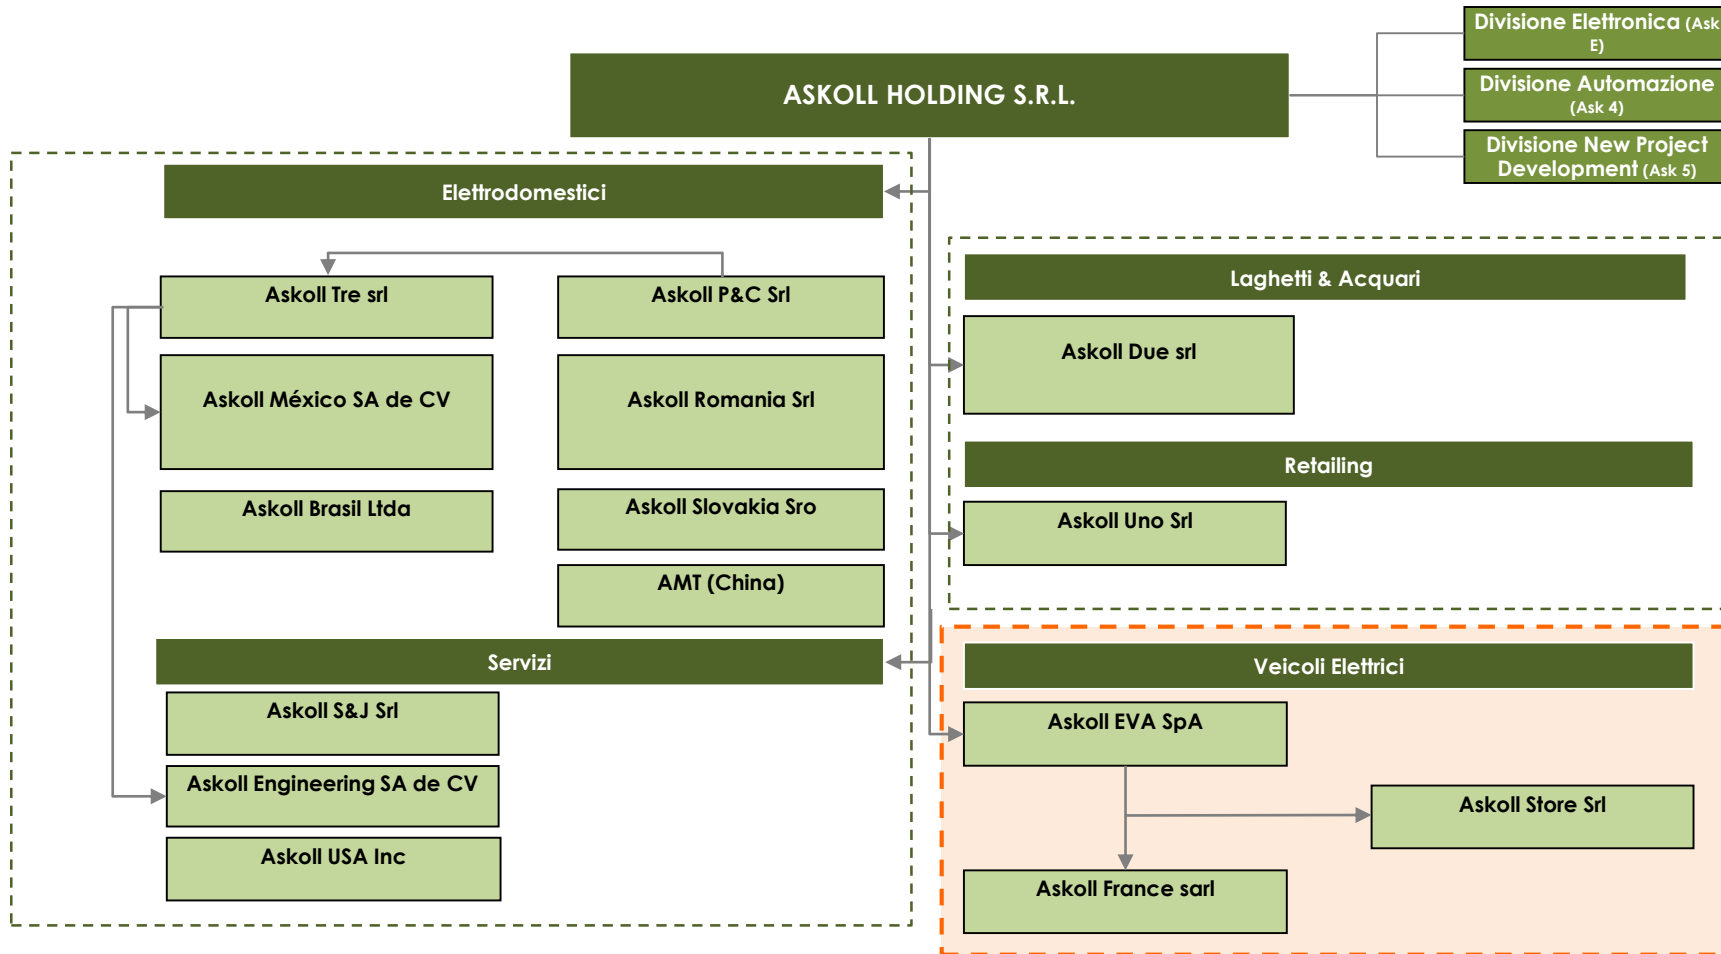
ASKOLL HOLDING S.R.L.

Divisione Elettronica (Ask E)

Divisione Automazione (Ask 4)

Divisione New Project Development (Ask 5)

Elettrodomestici

Askoll Tre srl

Askoll P&C Srl

Askoll México SA de CV

Askoll Romania Srl

Askoll Brasil Ltda

Askoll Slovakia Sro

AMT (China)

Servizi

Askoll S&J Srl

Askoll Engineering SA de CV

Askoll USA Inc

Laghetti & Acquari

Askoll Due srl

Retailing

Askoll Uno Srl

Veicoli Elettrici

Askoll EVA SpA

Askoll Store Srl

Askoll France sarl